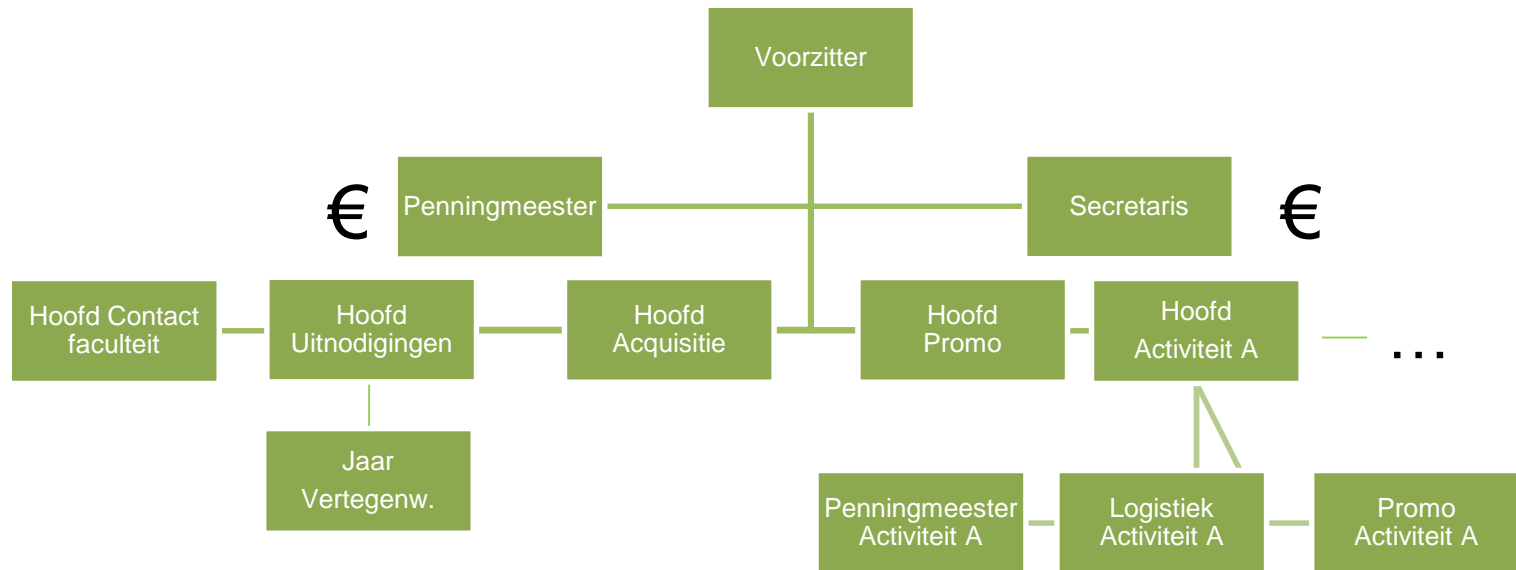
Voorzitter

€ Penningmeester

Secretaris €

Hoofd Contact faculteit

Hoofd Uitnodigingen

Hoofd Acquisitie

Hoofd Promo

Hoofd Activiteit A

…

Jaar Vertegenw.

Penningmeester Activiteit A

Logistiek Activiteit A

Promo Activiteit A